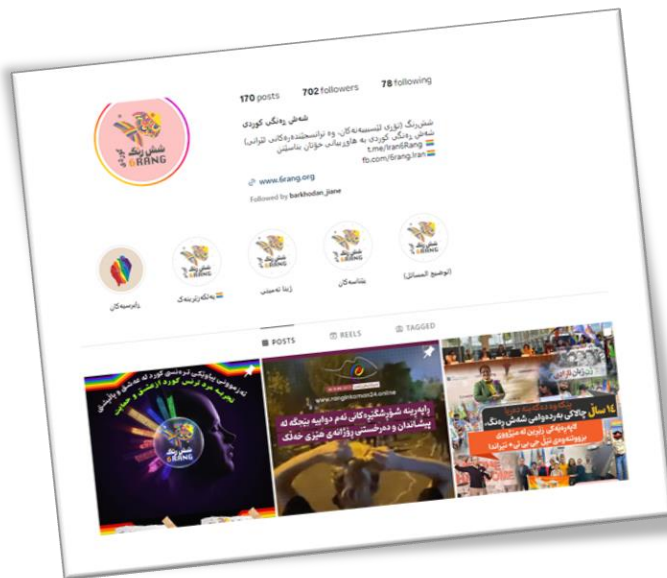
170 posts 702 followers 78 following

شەش ڕەنگی کوردی

شەش‌ڕەنگ (تۆڕی لێسبیەن‌ەکان، وە ترانسجێندەرەکانی ئێرانی)
شەش ڕەنگی کوردی بە هاوڕێیانی خۆتان بناسێنن
t.me/Iran6Rang
fb.com/6rang.iran

www.6rang.org

Followed by barkhodan_jiane

شەش ڕەنگ 6RANG

ڕاپۆرتەکان ڕەنگە ڕاپەڕینەکان ژنا ئەمینی بڵاوکراوەکان (توضیح المسائل)

POSTS REELS TAGGED

لە زەموونی بەیوەندی ترەنسی کورد لە عەشق و چاوەڕوانی
تجربه یرد ترنس کورد از عشق و حمایت

www.rangintorman24.online
ڕاپەڕینە شۆڕشگێڕەکان، ئەم دواییە بێجگە لە پیشاندان و دەرخستنی ڕۆژانەی هێزی خەڵک

١٤ ساڵ چالاکی بەردەوامی شەش ڕەنگ
لایەنگرانی ڕاپەڕین لە مێژووی بزووتنەوەی ئێل جی بی تی + ئێرانی